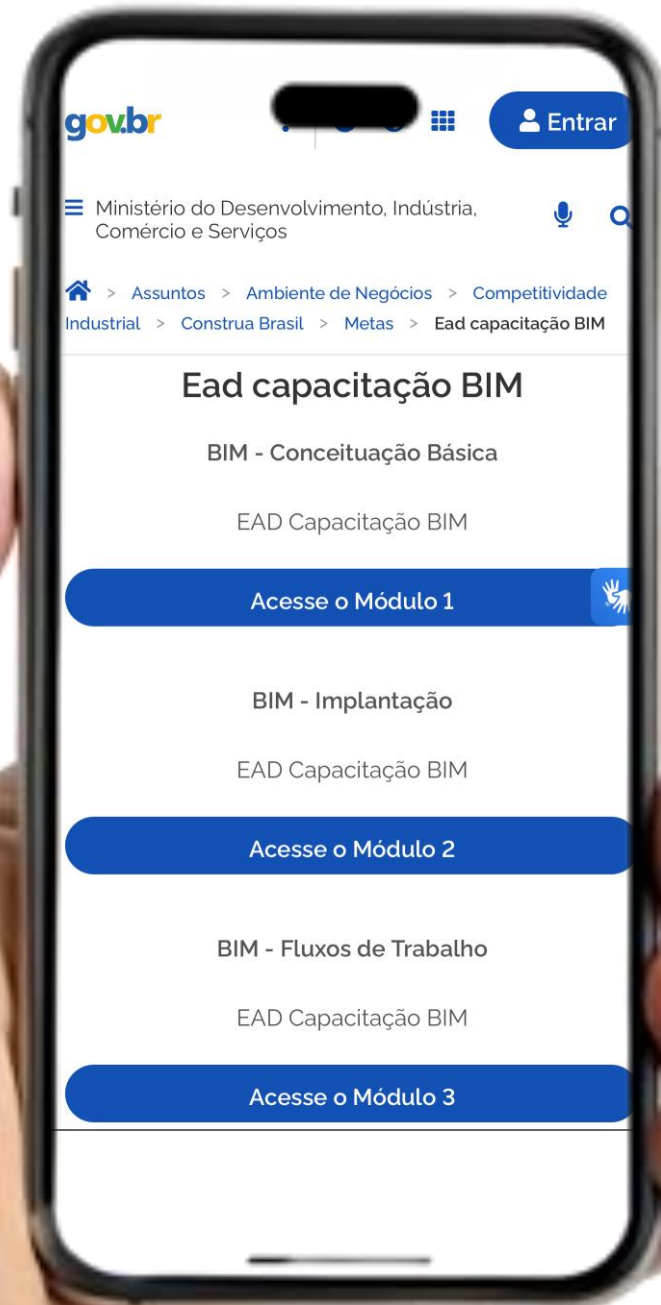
gov.br

Entrar

Ministério do Desenvolvimento, Indústria, Comércio e Serviços

> Assuntos > Ambiente de Negócios > Competitividade Industrial > Construa Brasil > Metas > Ead capacitação BIM

Ead capacitação BIM

BIM - Conceituação Básica

EAD Capacitação BIM

Acesse o Módulo 1

BIM - Implantação

EAD Capacitação BIM

Acesse o Módulo 2

BIM - Fluxos de Trabalho

EAD Capacitação BIM

Acesse o Módulo 3